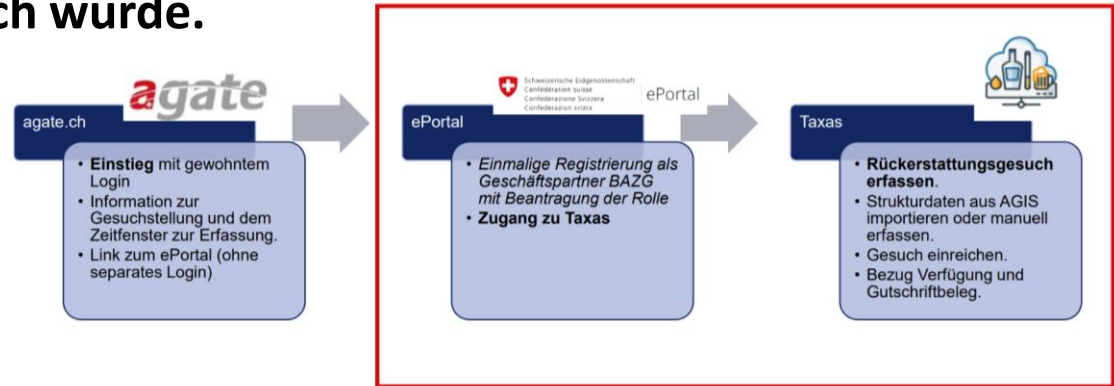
ch wurde.

agate

agate.ch

• **Einstieg** mit gewohntem Login
• Information zur Gesuchstellung und dem Zeitfenster zur Erfassung.
• Link zum ePortal (ohne separates Login)

Schweizerische Eidgenossenschaft
Confédération suisse
Confederazione Svizzera
Confederaziun svizra

ePortal

ePortal

• *Einmalige Registrierung als Geschäftspartner BAZG mit Beantragung der Rolle*
• **Zugang zu Taxas**

Taxas

• **Rückerstattungsgesuch erfassen**.
• Strukturdaten aus AGIS importieren oder manuell erfassen.
• Gesuch einreichen.
• Bezug Verfügung und Gutschriftbeleg.